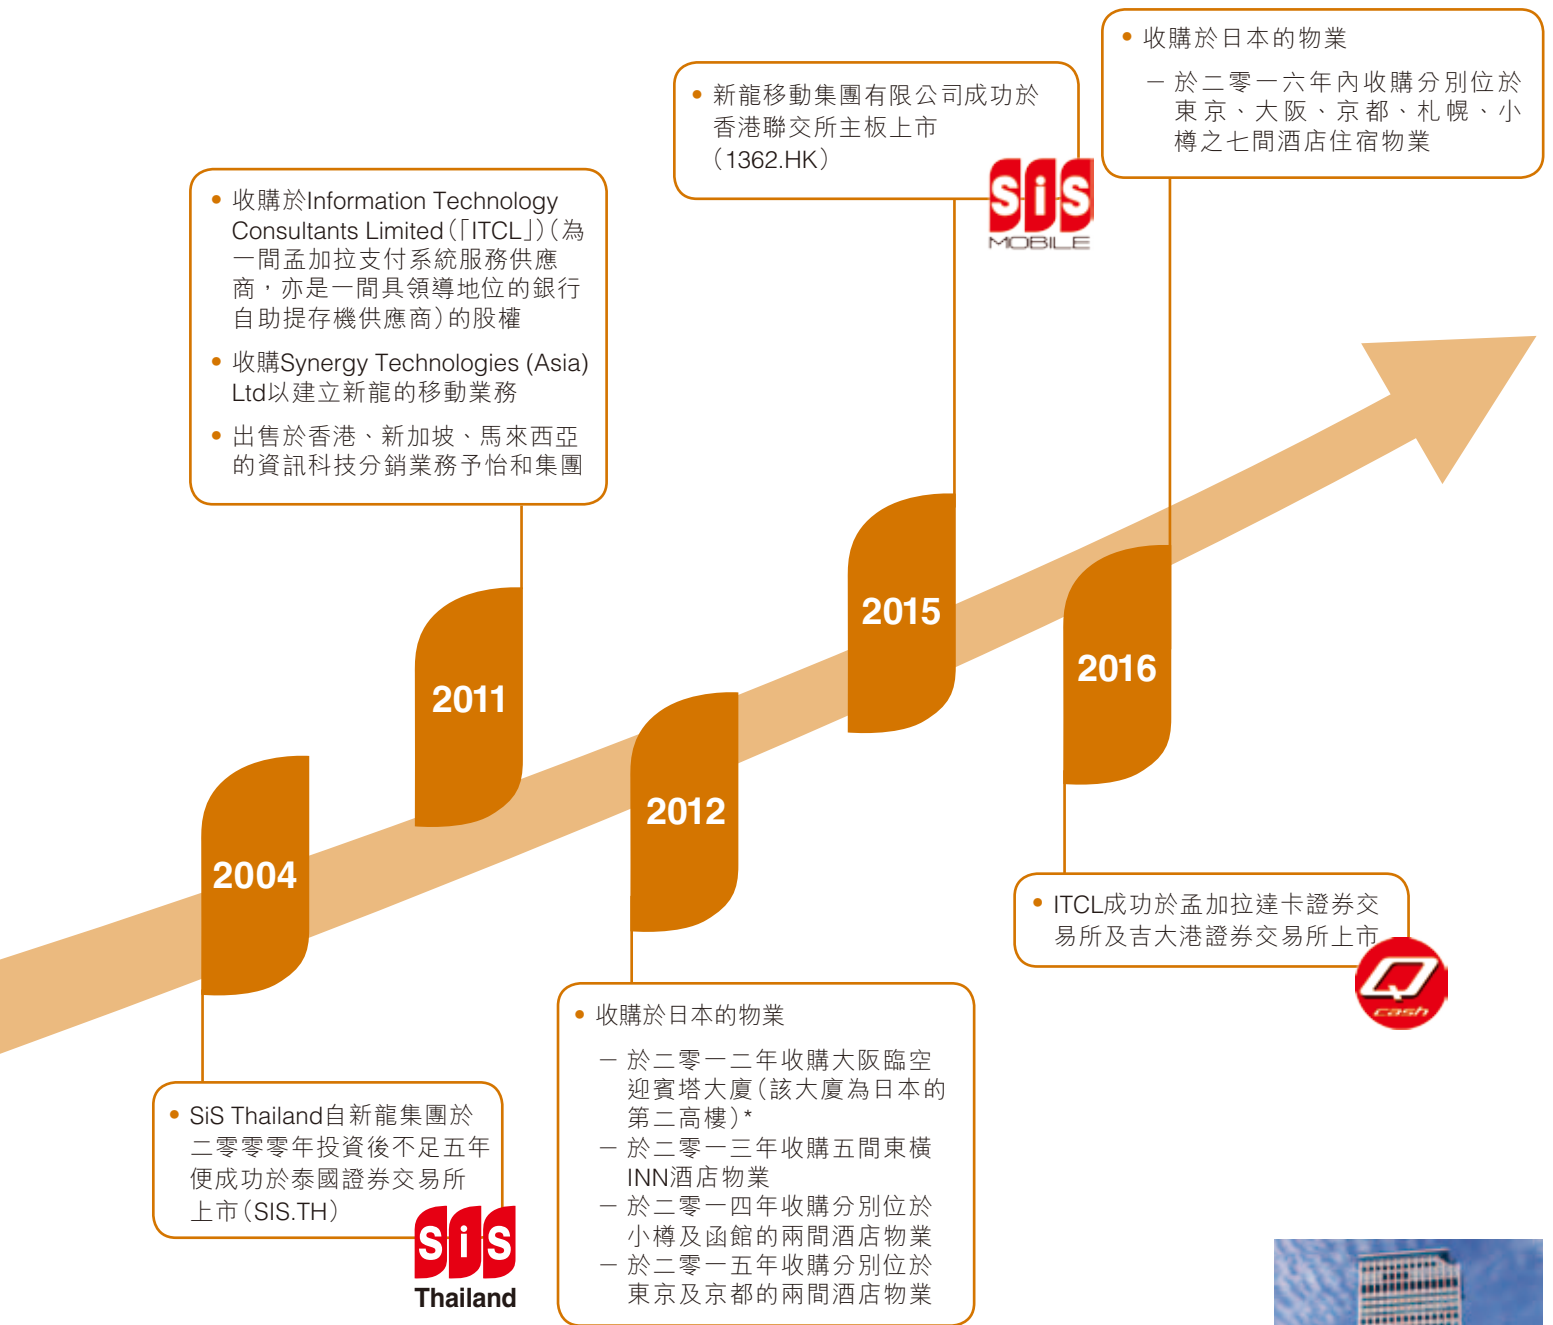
• 收購於日本的物業

– 於二零一六年內收購分別位於東京、大阪、京都、札幌、小樽之七間酒店住宿物業

• 新龍移動集團有限公司成功於香港聯交所主板上市（1362.HK）

SiS MOBILE

• 收購於Information Technology Consultants Limited（「ITCL」）（為一間孟加拉支付系統服務供應商，亦是一間具領導地位的銀行自助提存機供應商）的股權

• 收購Synergy Technologies (Asia) Ltd以建立新龍的移動業務

• 出售於香港、新加坡、馬來西亞的資訊科技分銷業務予怡和集團

2015

2016

2011

2012

2004

• ITCL成功於孟加拉達卡證券交易所及吉大港證券交易所上市

Q cash

• 收購於日本的物業

– 於二零一二年收購大阪臨空迎賓塔大廈（該大廈為日本的第二高樓）*
– 於二零一三年收購五間東橫INN酒店物業
– 於二零一四年收購分別位於小樽及函館的兩間酒店物業
– 於二零一五年收購分別位於東京及京都的兩間酒店物業

• SiS Thailand自新龍集團於二零零零年投資後不足五年便成功於泰國證券交易所上市（SIS.TH）

SiS Thailand